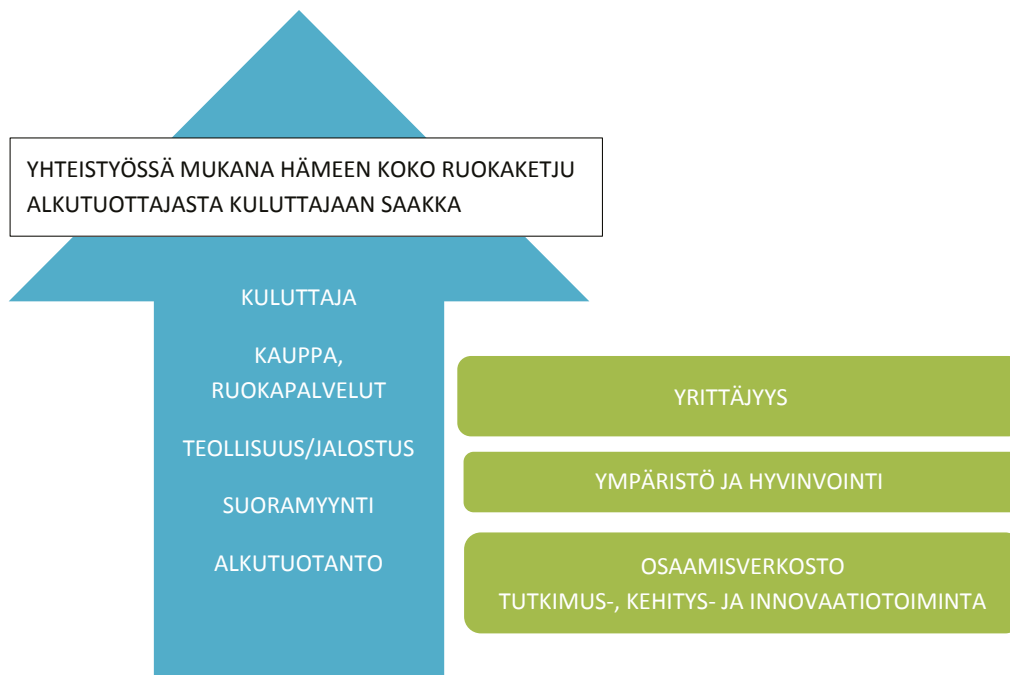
YHTEISTYÖSSÄ MUKANA HÄMEEN KOKO RUOKAKETJU ALKUTUOTTAJASTA KULUTTAJAAN SAAKKA

KULUTTAJA

KAUPPA, RUOKAPALVELUT

TEOLLISUUS/JALOSTUS

SUORAMYYNTI

ALKUTUOTANTO

YRITTÄJYYS

YMPÄRISTÖ JA HYVINVOINTI

OSAAMISVERKOSTO
TUTKIMUS-, KEHITYS- JA INNOVAATIOTOIMINTA